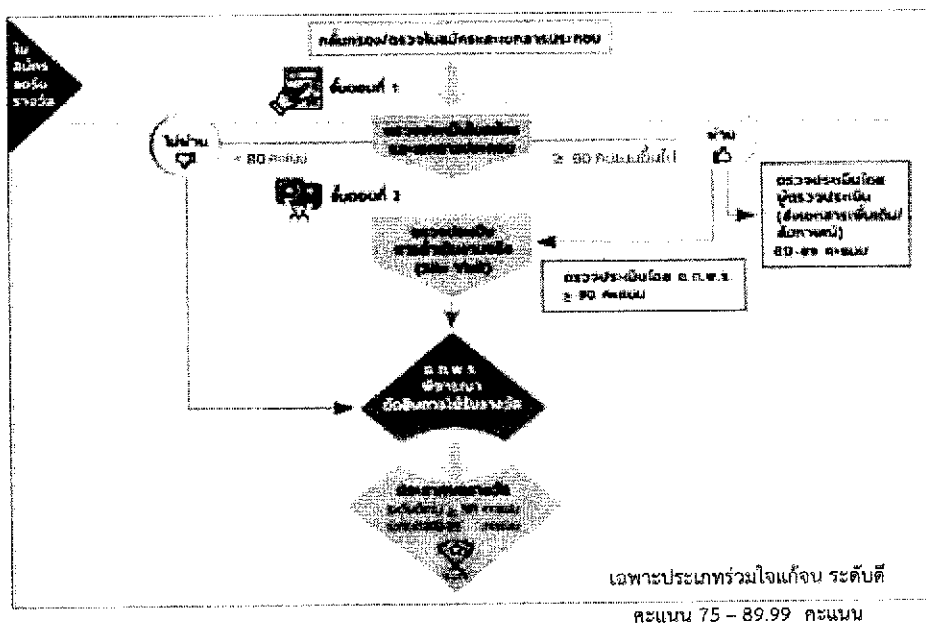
ใบสมัครลงรับรางวัล

กลั่นกรอง/ตรวจใบสมัครและเอกสารประกอบ

ขั้นตอนที่ 1

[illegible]

ไม่ผ่าน

< 80 คะแนน

≥ 80 คะแนนขึ้นไป

ผ่าน

ตรวจประเมินโดยผู้ตรวจประเมิน (สังเคราะห์เพิ่มเติม/ลงพื้นที่) 80-89 คะแนน

ขั้นตอนที่ 2

ตรวจประเมินสถานที่ปฏิบัติงานจริง (site visit)

ตรวจประเมินโดย อ.ก.พ.ร. ≥ 90 คะแนน

อ.ก.พ.ร. พิจารณาตัดสินการได้รับรางวัล

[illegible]

เฉพาะประเภทร่วมใจแก้จน ระดับดี

คะแนน 75 – 89.99 คะแนน